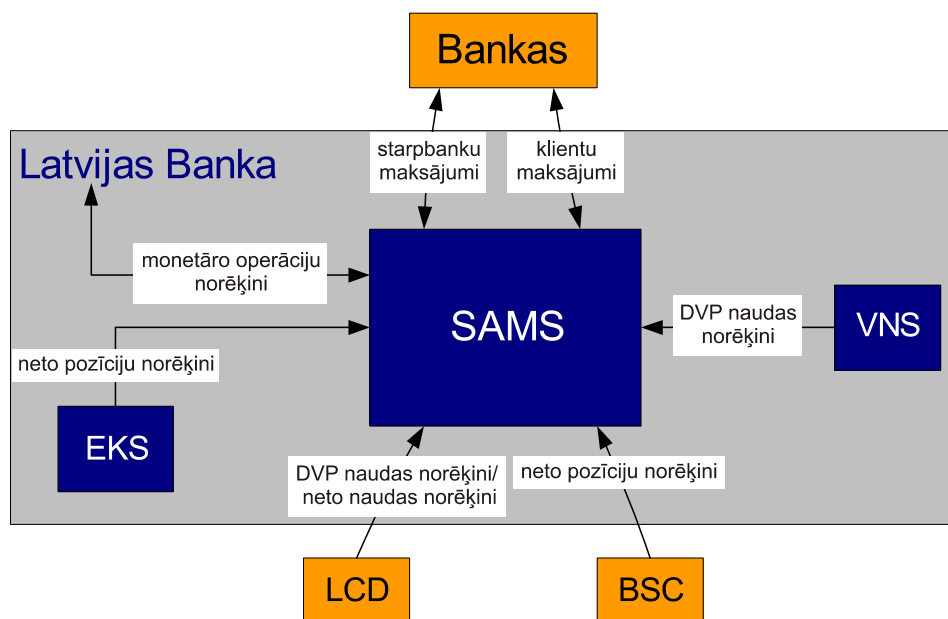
Bankas

Latvijas Banka

starpbanku maksājumi

klientu maksājumi

monetāro operāciju norēķini

SAMS

DVP naudas norēķini

VNS

neto pozīciju norēķini

EKS

DVP naudas norēķini/ neto naudas norēķini

neto pozīciju norēķini

LCD

BSC